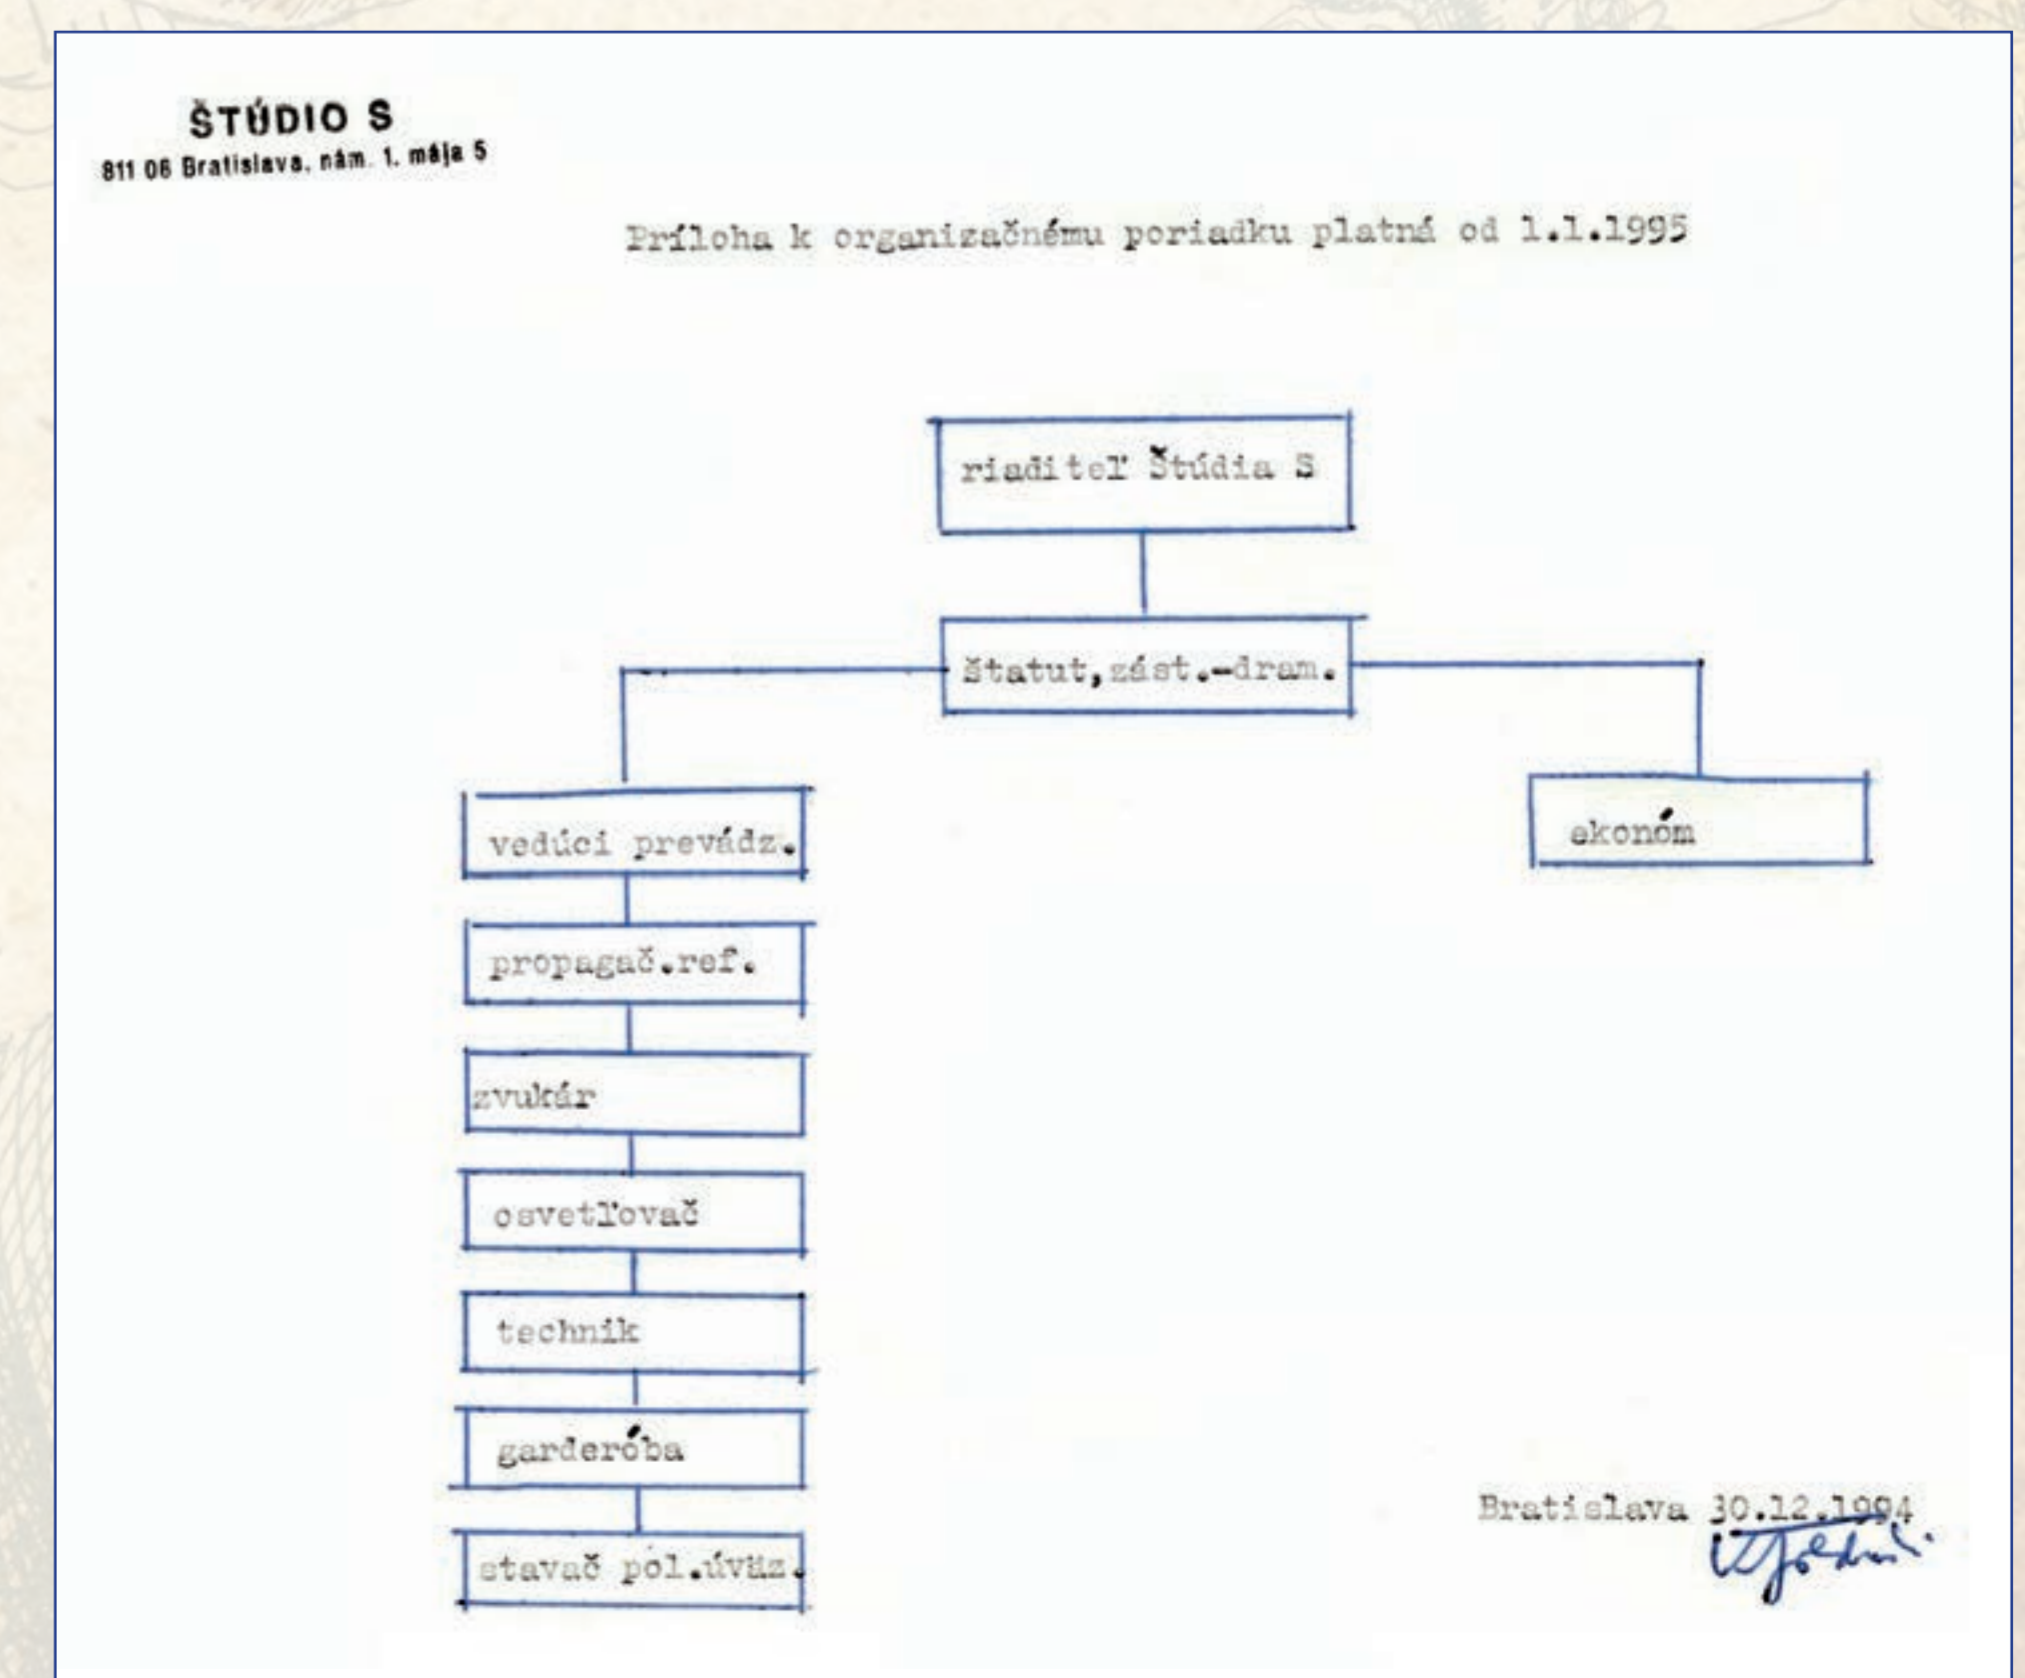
ŠTÚDIO S
811 06 Bratislava, nám. 1. mája 5

Príloha k organizačnému poriadku platná od 1.1.1995

riaditeľ Štúdia S

štatut, zást.-dram.

vedúci prevádz.

ekonóm

propagač.ref.

zvukár

osvetľovač

technik

garderóba

stavač pol.úväz.

Bratislava 30.12.1994

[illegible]